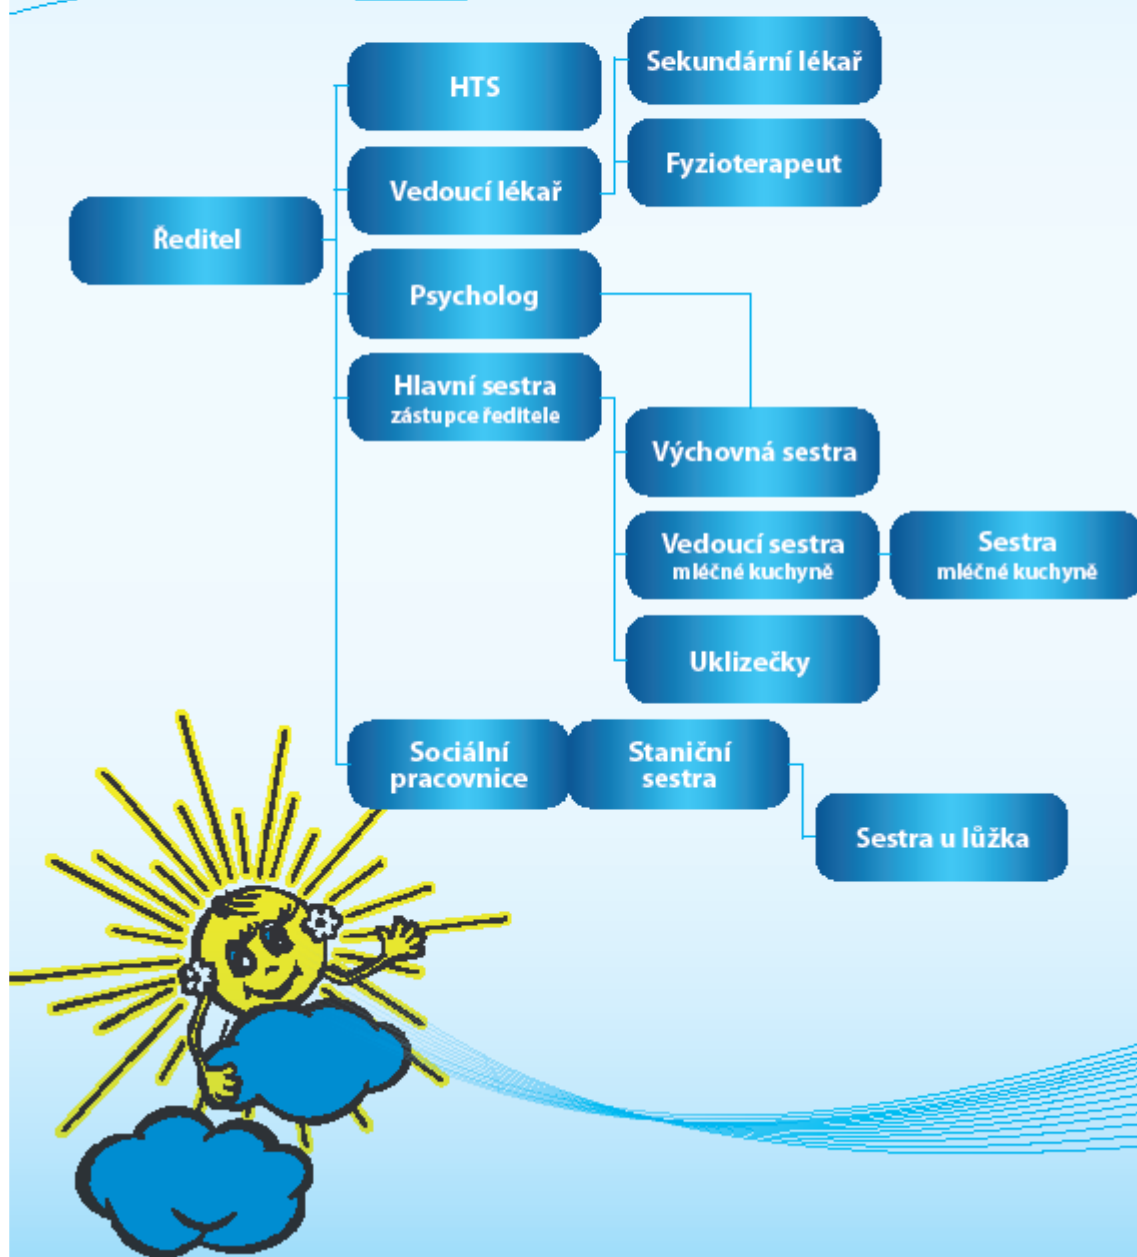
Ředitel

HTS

Vedoucí lékař

Sekundární lékař

Fyzioterapeut

Psycholog

Hlavní sestra
zástupce ředitele

Výchovná sestra

Vedoucí sestra
mléčné kuchyně

Sestra
mléčné kuchyně

Uklizečky

Sociální pracovnice

Staniční sestra

Sestra u lůžka